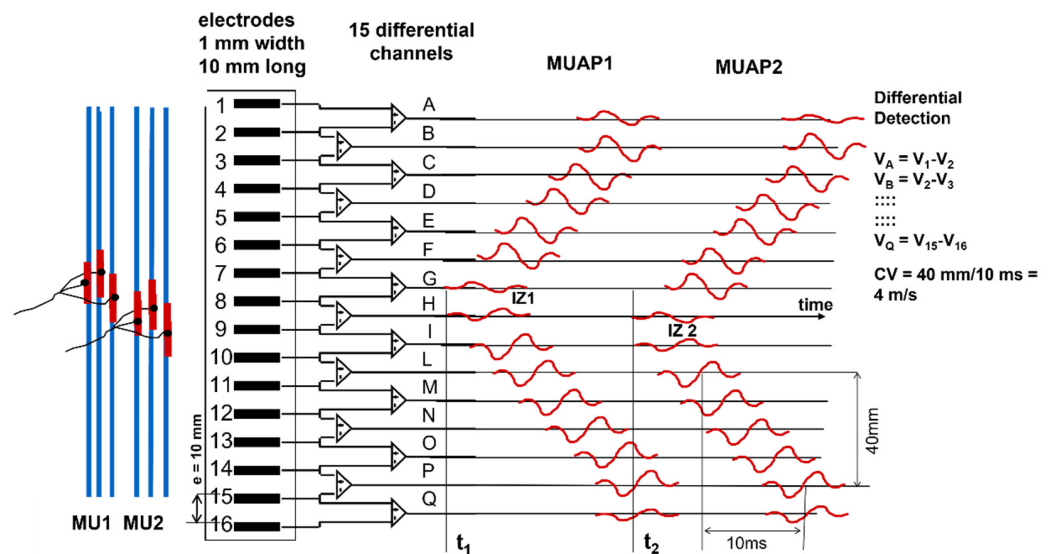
electrodes
1 mm width
10 mm long

15 differential channels

MUAP1

MUAP2

Differential Detection

$V_A = V_1 - V_2$
$V_B = V_2 - V_3$
::::
::::
$V_Q = V_{15} - V_{16}$

CV = 40 mm/10 ms = 4 m/s

1
2
3
4
5
6
7
8
9
10
11
12
13
14
15
16

A
B
C
D
E
F
G
H
I
L
M
N
O
P
Q

IZ1

IZ 2

time

40mm

e = 10 mm

MU1 MU2

$t_1$

$t_2$

10ms